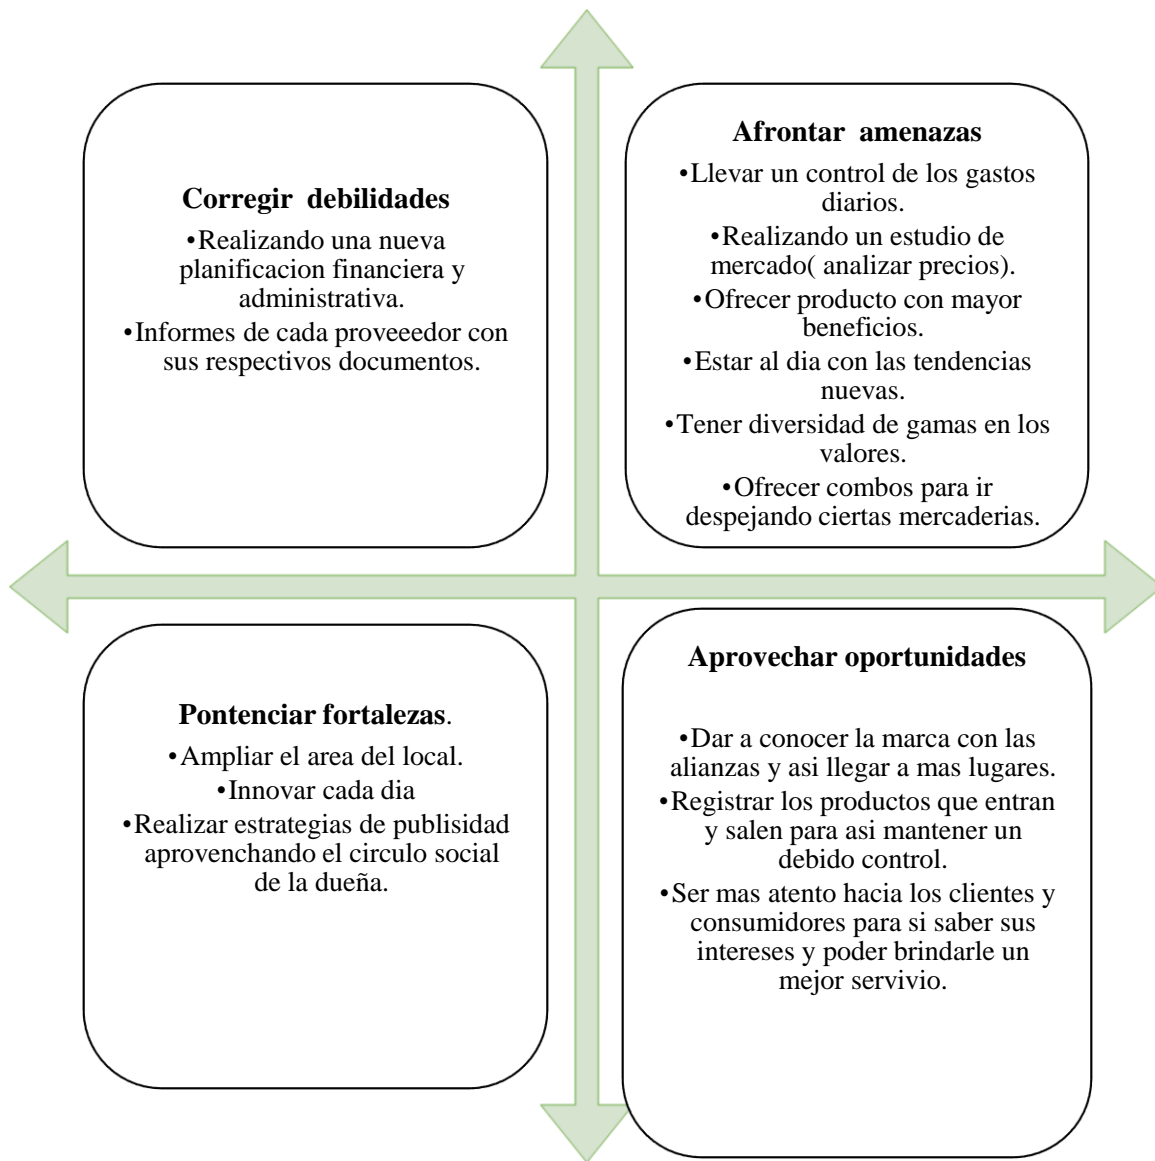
Corregir debilidades
•Realizando una nueva planificacion financiera y administrativa.
•Informes de cada proveeedor con sus respectivos documentos.

Afrontar amenazas
•Llevar un control de los gastos diarios.
•Realizando un estudio de mercado( analizar precios).
•Ofrecer producto con mayor beneficios.
•Estar al dia con las tendencias nuevas.
•Tener diversidad de gamas en los valores.
•Ofrecer combos para ir despejando ciertas mercaderias.

Pontenciar fortalezas.
•Ampliar el area del local.
•Innovar cada dia
•Realizar estrategias de publisidad aprovenchando el circulo social de la dueña.

Aprovechar oportunidades
•Dar a conocer la marca con las alianzas y asi llegar a mas lugares.
•Registrar los productos que entran y salen para asi mantener un debido control.
•Ser mas atento hacia los clientes y consumidores para si saber sus intereses y poder brindarle un mejor servivio.